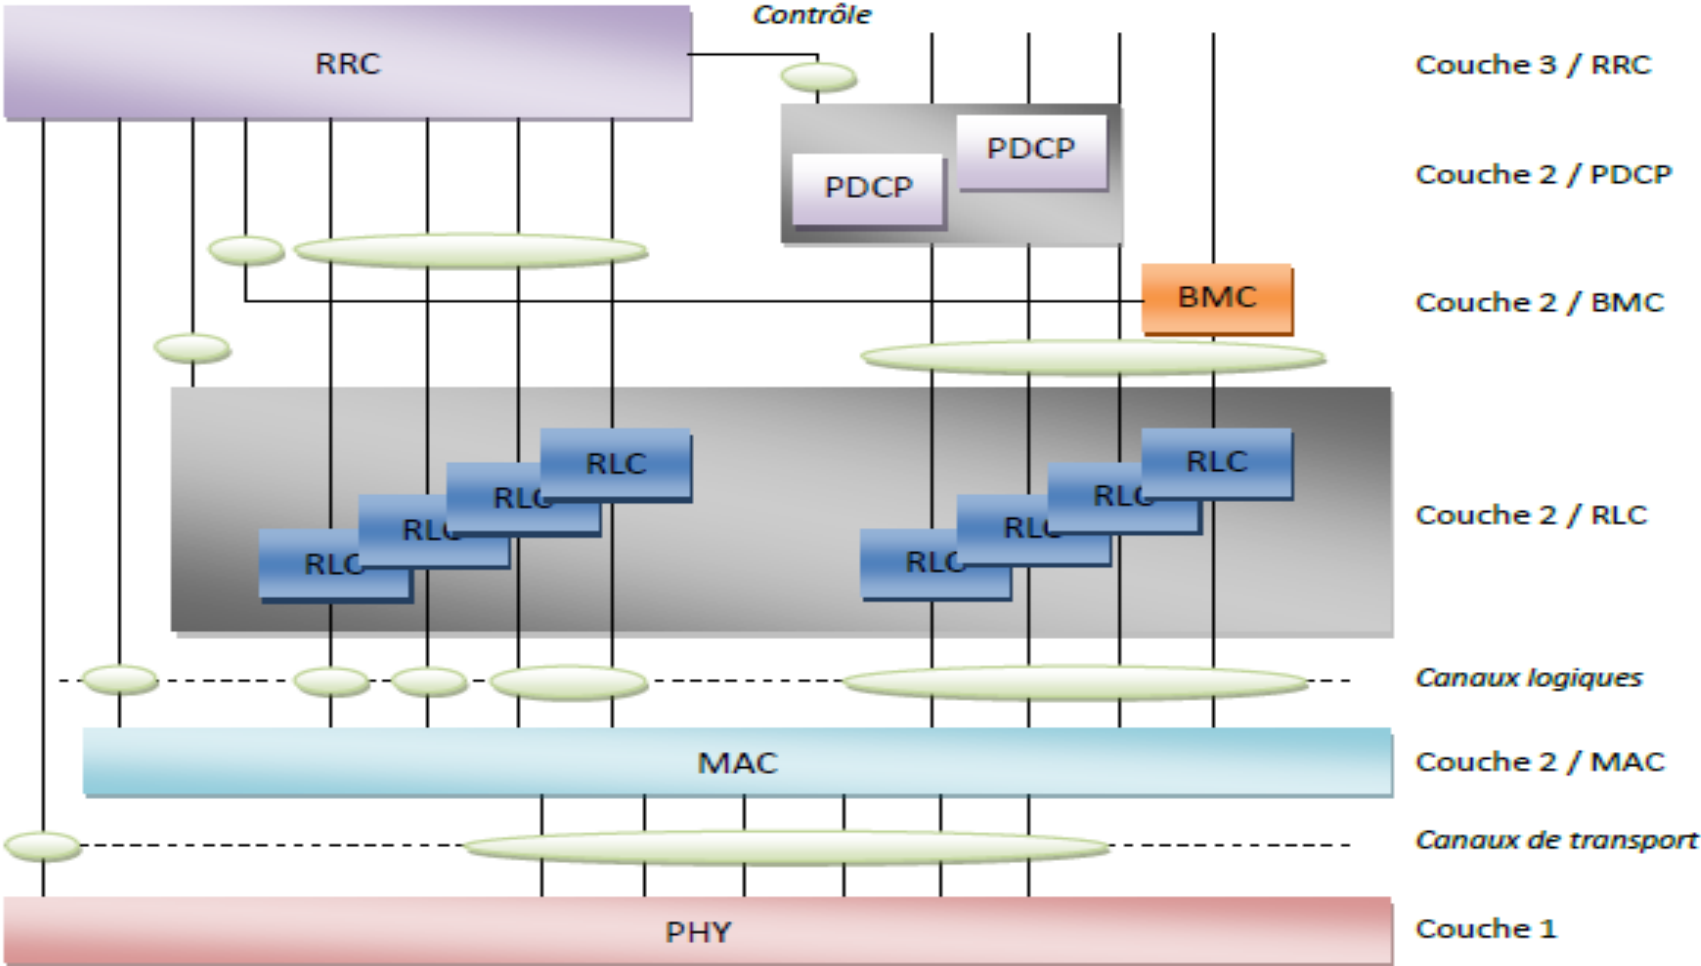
Contrôle

RRC

Couche 3 / RRC

PDCP

PDCP

Couche 2 / PDCP

BMC

Couche 2 / BMC

RLC

RLC

RLC

RLC

RLC

RLC

RLC

RLC

Couche 2 / RLC

Canaux logiques

MAC

Couche 2 / MAC

Canaux de transport

PHY

Couche 1